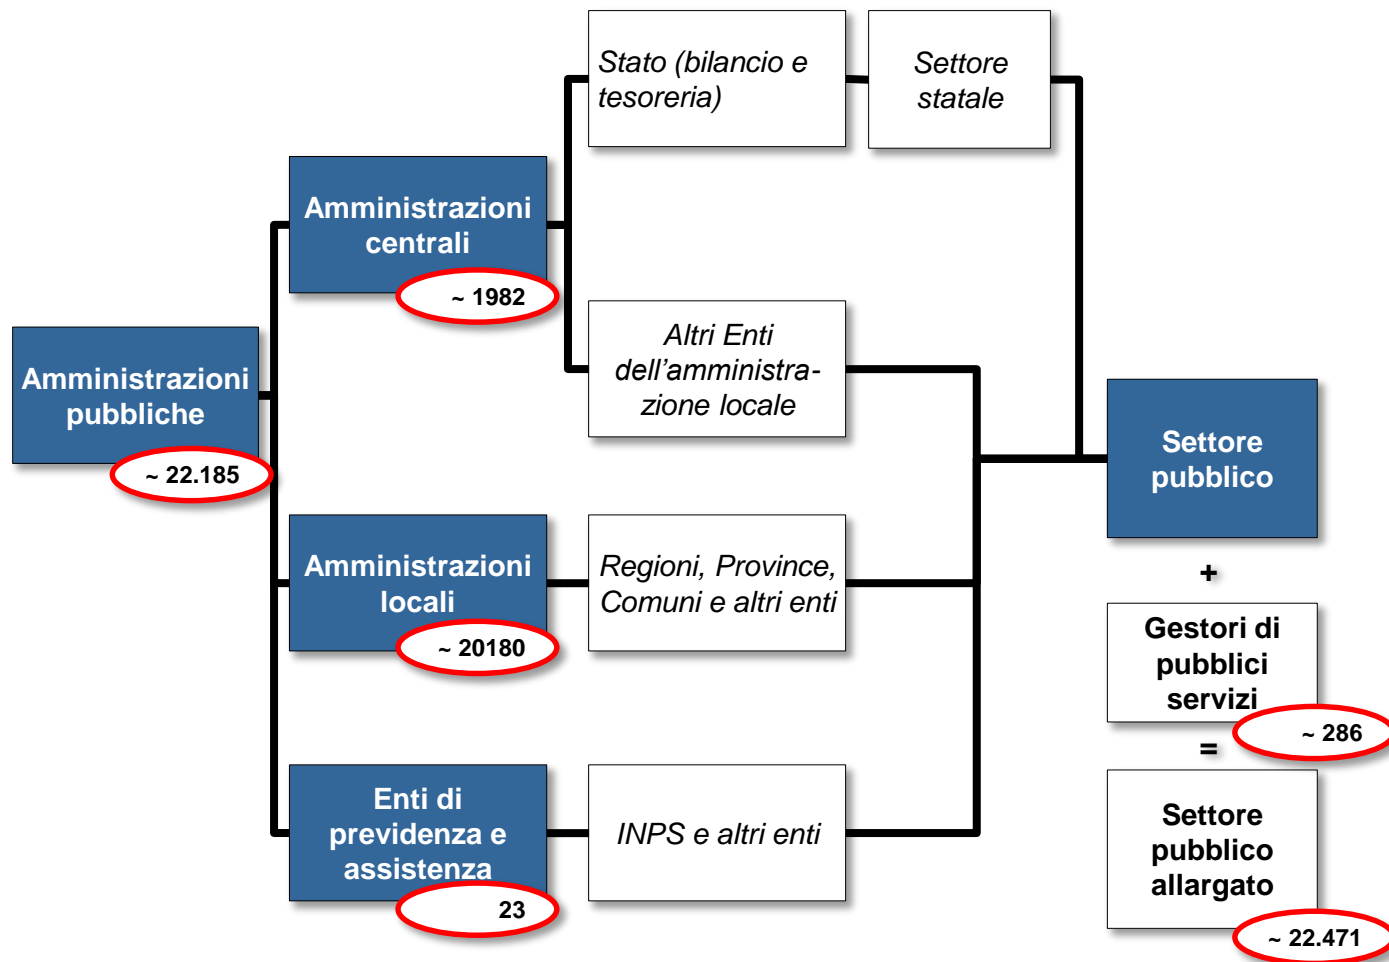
Amministrazioni pubbliche
~ 22.185

Amministrazioni centrali
~ 1982

Amministrazioni locali
~ 20180

Enti di previdenza e assistenza
23

Stato (bilancio e tesoreria)

Settore statale

Altri Enti dell'amministrazione locale

Regioni, Province, Comuni e altri enti

INPS e altri enti

Settore pubblico

+

Gestori di pubblici servizi
~ 286

=

Settore pubblico allargato
~ 22.471